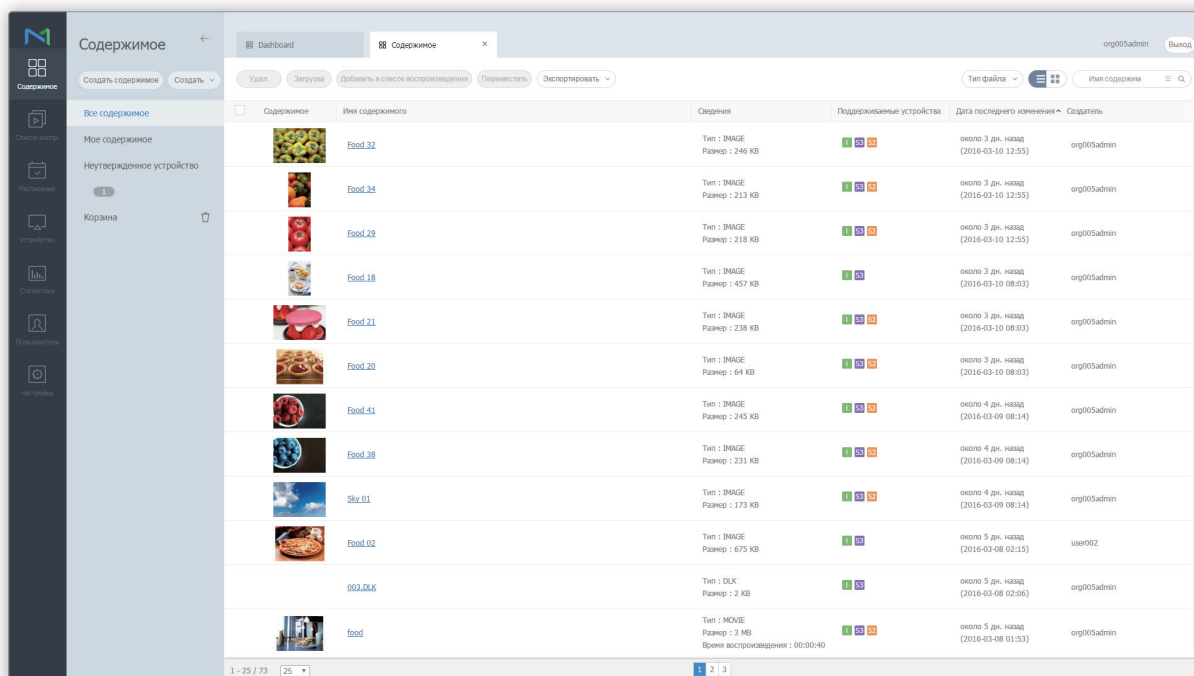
Содержимое
Список воспр.
Расписание
Устройство
Статистика
Пользователь
Настройки

Содержимое ←
Создать содержимое Создать
Все содержимое
Мое содержимое
Неутвержденное устройство
1
Корзина

Dashboard
Содержимое ×
org005admin Выход

Удал. Загрузка Добавить в список воспроизведения Переместить Экспортировать
Тип файла Имя содержим

| | Содержимое | Имя содержимого | Сведения | Поддерживаемые устройства | Дата последнего изменения | Создатель |
|---|---|---|---|---|---|---|
| | | Food 32 | Тип : IMAGE Размер : 246 KB | I S3 S2 | около 3 дн. назад (2016-03-10 12:55) | org005admin |
| | | Food 34 | Тип : IMAGE Размер : 213 KB | I S3 S2 | около 3 дн. назад (2016-03-10 12:55) | org005admin |
| | | Food 29 | Тип : IMAGE Размер : 218 KB | I S3 S2 | около 3 дн. назад (2016-03-10 12:55) | org005admin |
| | | Food 18 | Тип : IMAGE Размер : 457 KB | I S3 | около 3 дн. назад (2016-03-10 08:03) | org005admin |
| | | Food 21 | Тип : IMAGE Размер : 238 KB | I S3 S2 | около 3 дн. назад (2016-03-10 08:03) | org005admin |
| | | Food 20 | Тип : IMAGE Размер : 64 KB | I S3 S2 | около 3 дн. назад (2016-03-10 08:03) | org005admin |
| | | Food 41 | Тип : IMAGE Размер : 245 KB | I S3 S2 | около 4 дн. назад (2016-03-09 08:14) | org005admin |
| | | Food 38 | Тип : IMAGE Размер : 231 KB | I S3 S2 | около 4 дн. назад (2016-03-09 08:14) | org005admin |
| | | Sky 01 | Тип : IMAGE Размер : 173 KB | I S3 S2 | около 4 дн. назад (2016-03-09 08:14) | org005admin |
| | | Food 02 | Тип : IMAGE Размер : 675 KB | I S3 | около 5 дн. назад (2016-03-08 02:15) | user002 |
| | | 003.DLK | Тип : DLK Размер : 2 KB | I S3 | около 5 дн. назад (2016-03-08 02:06) | org005admin |
| | | food | Тип : MOVIE Размер : 3 MB Время воспроизведения : 00:00:40 | I S3 S2 | около 5 дн. назад (2016-03-08 01:53) | org005admin |

1 - 25 / 73 25
1 2 3